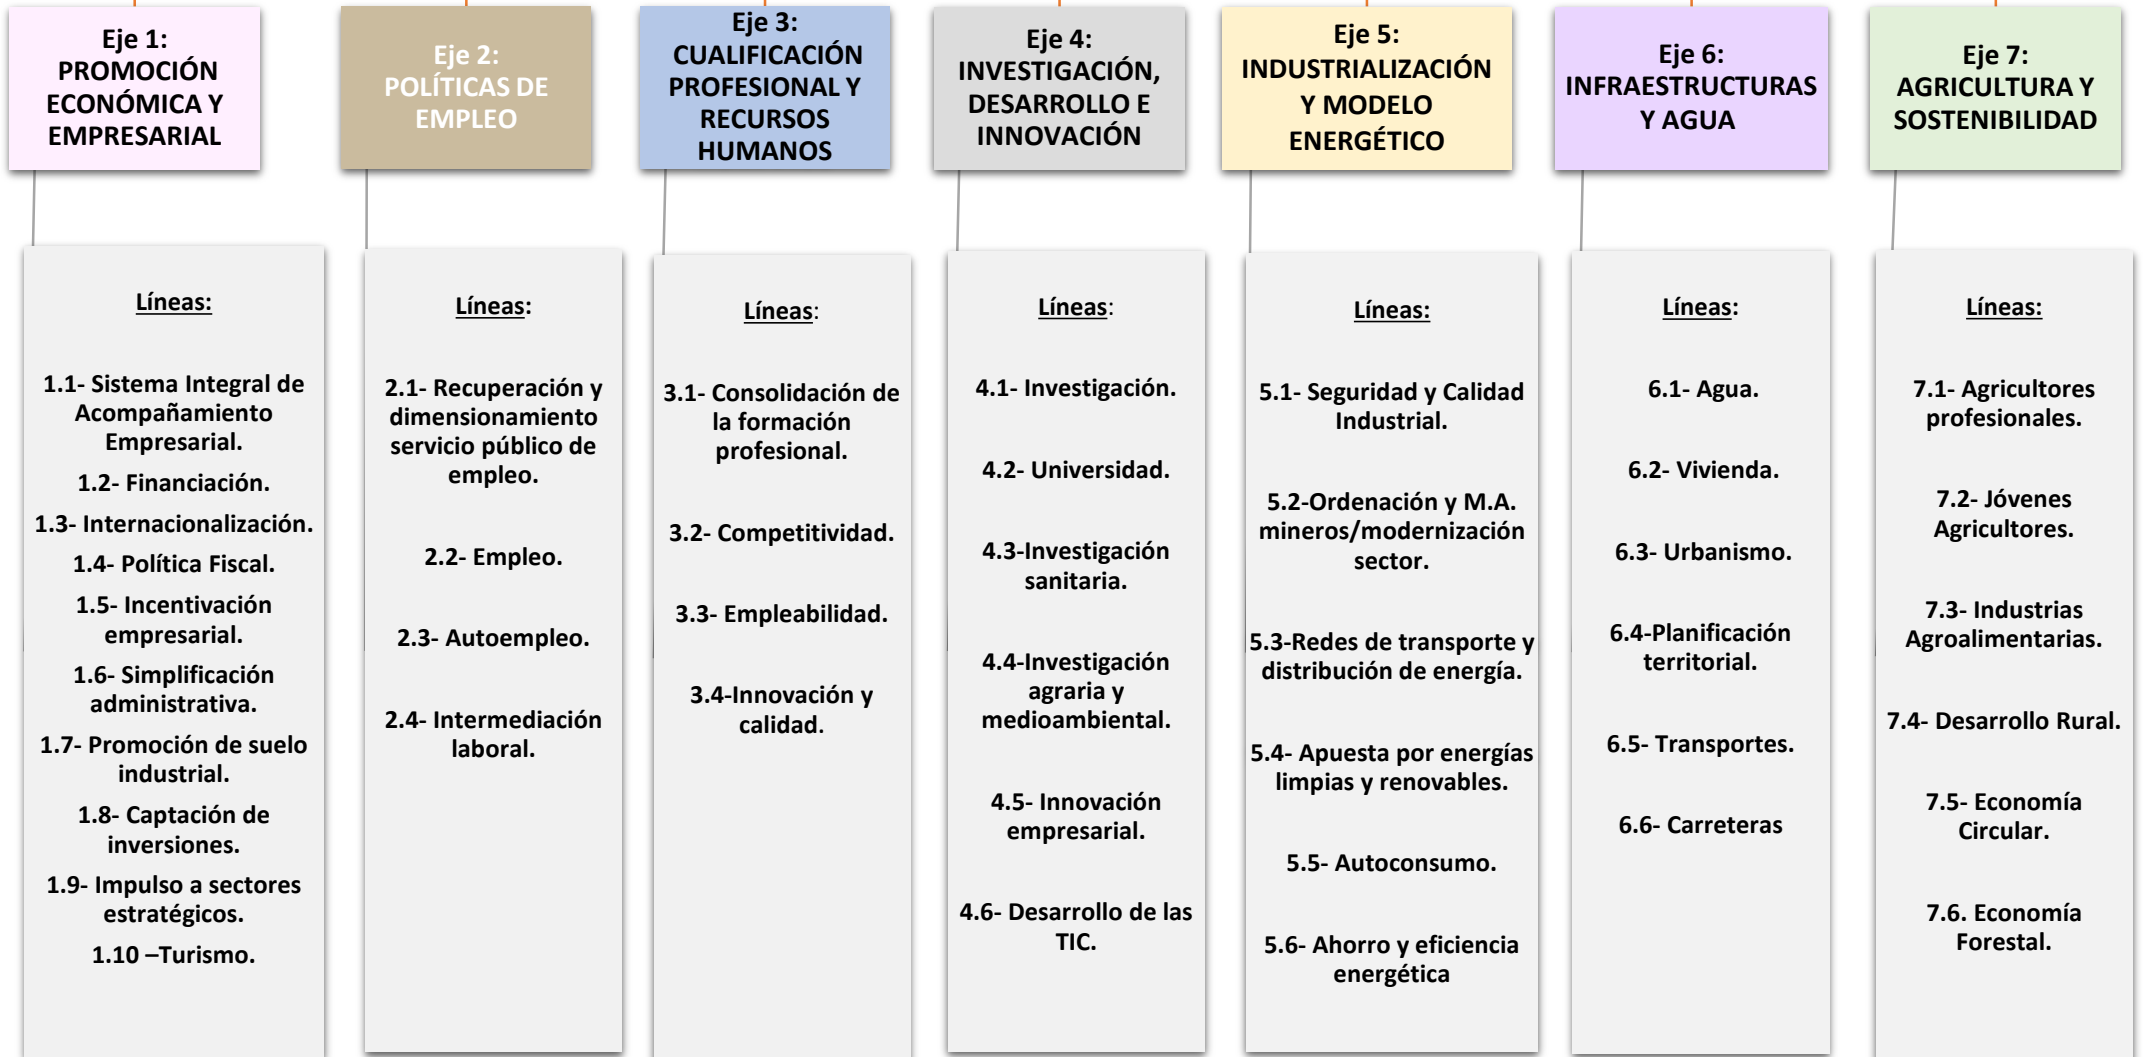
Eje 1:
PROMOCIÓN ECONÓMICA Y EMPRESARIAL

Eje 2:
POLÍTICAS DE EMPLEO

Eje 3:
CUALIFICACIÓN PROFESIONAL Y RECURSOS HUMANOS

Eje 4:
INVESTIGACIÓN, DESARROLLO E INNOVACIÓN

Eje 5:
INDUSTRIALIZACIÓN Y MODELO ENERGÉTICO

Eje 6:
INFRAESTRUCTURAS Y AGUA

Eje 7:
AGRICULTURA Y SOSTENIBILIDAD

Líneas:

1.1- Sistema Integral de Acompañamiento Empresarial.

1.2- Financiación.

1.3- Internacionalización.

1.4- Política Fiscal.

1.5- Incentivación empresarial.

1.6- Simplificación administrativa.

1.7- Promoción de suelo industrial.

1.8- Captación de inversiones.

1.9- Impulso a sectores estratégicos.

1.10 –Turismo.

Líneas:

2.1- Recuperación y dimensionamiento servicio público de empleo.

2.2- Empleo.

2.3- Autoempleo.

2.4- Intermediación laboral.

Líneas:

3.1- Consolidación de la formación profesional.

3.2- Competitividad.

3.3- Empleabilidad.

3.4-Innovación y calidad.

Líneas:

4.1- Investigación.

4.2- Universidad.

4.3-Investigación sanitaria.

4.4-Investigación agraria y medioambiental.

4.5- Innovación empresarial.

4.6- Desarrollo de las TIC.

Líneas:

5.1- Seguridad y Calidad Industrial.

5.2-Ordenación y M.A. mineros/modernización sector.

5.3-Redes de transporte y distribución de energía.

5.4- Apuesta por energías limpias y renovables.

5.5- Autoconsumo.

5.6- Ahorro y eficiencia energética

Líneas:

6.1- Agua.

6.2- Vivienda.

6.3- Urbanismo.

6.4-Planificación territorial.

6.5- Transportes.

6.6- Carreteras

Líneas:

7.1- Agricultores profesionales.

7.2- Jóvenes Agricultores.

7.3- Industrias Agroalimentarias.

7.4- Desarrollo Rural.

7.5- Economía Circular.

7.6. Economía Forestal.